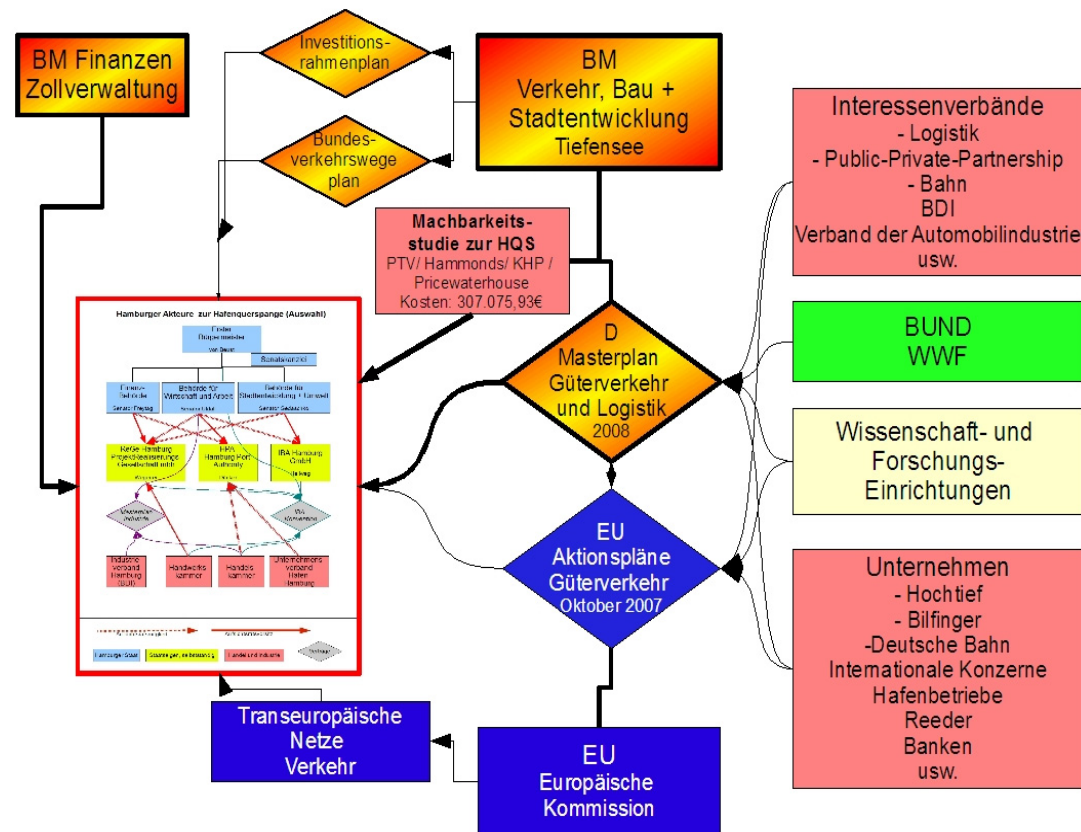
BM Finanzen Zollverwaltung

Investitionsrahmenplan

Bundesverkehrswege plan

BM Verkehr, Bau + Stadtentwicklung Tiefensee

Interessenverbände
- Logistik
- Public-Private-Partnership
- Bahn
BDI
Verband der Automobilindustrie
usw.

Machbarkeitsstudie zur HQS
PTV/ Hammonds/ KHP / Pricewaterhouse
Kosten: 307.075,93€

Hamburger Akteure zur Hafenquerspange (Auswahl)

Erster Bürgermeister von Beust

Senatskanzlei

Finanzbehörde
Senator Freytag

Behörde für Wirtschaft und Arbeit

Behörde für Stadtentwicklung + Umwelt
Senator Gedaschko

ReGe Hamburg Projekt-Realisierungs Gesellschaft mbH

HPA Hamburg Port Authority

IBA Hamburg GmbH

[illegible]

IBA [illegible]

Industrieverband Hamburg (IVH)

Handwerkskammer

Handelskammer

Unternehmensverband Hafen Hamburg

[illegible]

Hamburger Staat

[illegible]

Handel und Industrie

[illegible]

D
Masterplan
Güterverkehr und Logistik
2008

BUND
WWF

Wissenschaft- und Forschungs-Einrichtungen

EU
Aktionspläne Güterverkehr
Oktober 2007

Unternehmen
- Hochtief
- Bilfinger
-Deutsche Bahn
Internationale Konzerne
Hafenbetriebe
Reeder
Banken
usw.

Transeuropäische Netze Verkehr

EU
Europäische Kommission